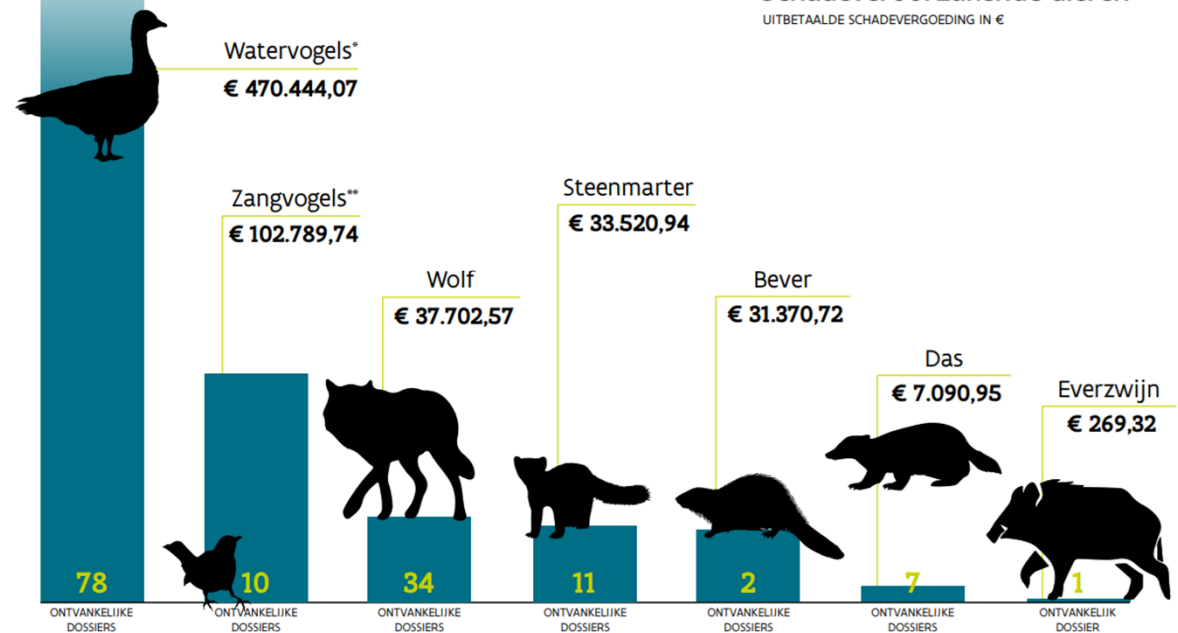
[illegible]
UITBETAALDE SCHADEVERGOEDING IN €

Watervogels*
€ 470.444,07

Zangvogels**
€ 102.789,74

Wolf
€ 37.702,57

Steenmarter
€ 33.520,94

Bever
€ 31.370,72

Das
€ 7.090,95

Everzwijn
€ 269,32

78
ONTVANKELIJKE DOSSIERS

10
ONTVANKELIJKE DOSSIERS

34
ONTVANKELIJKE DOSSIERS

11
ONTVANKELIJKE DOSSIERS

2
ONTVANKELIJKE DOSSIERS

7
ONTVANKELIJKE DOSSIERS

1
ONTVANKELIJK DOSSIER